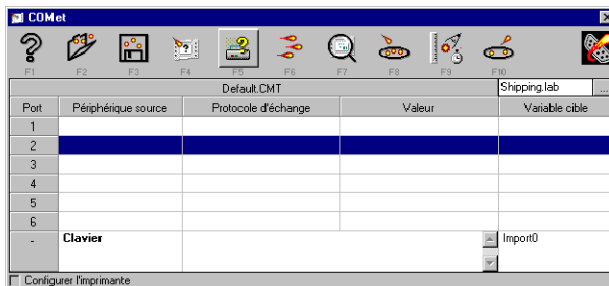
COMet

F1 F2 F3 F4 F5 F6 F7 F8 F9 F10

Default.CMT

Shipping.lab

...

| Port | Périphérique source | Protocole d'échange | Valeur | Variable cible |
|---|---|---|---|---|
| 1 | | | | |
| 2 | | | | |
| 3 | | | | |
| 4 | | | | |
| 5 | | | | |
| 6 | | | | |
| - | Clavier | | | Import0 |

Configurer l'imprimante